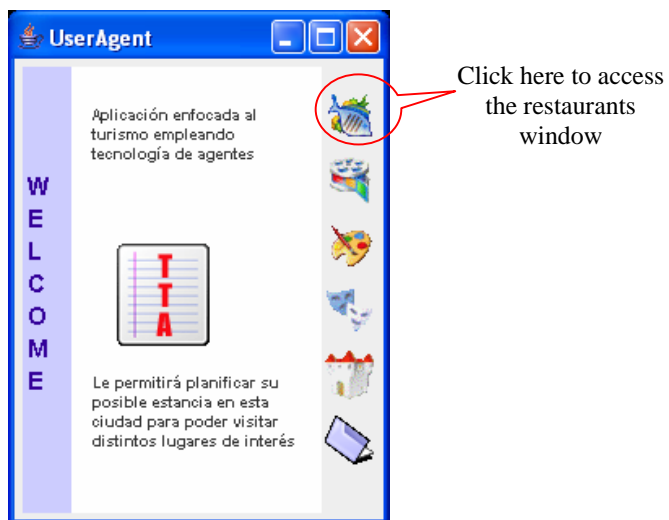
UserAgent

WELCOME

Aplicación enfocada al turismo empleando tecnología de agentes

TTA

Le permitirá planificar su posible estancia en esta ciudad para poder visitar distintos lugares de interés

Click here to access the restaurants window